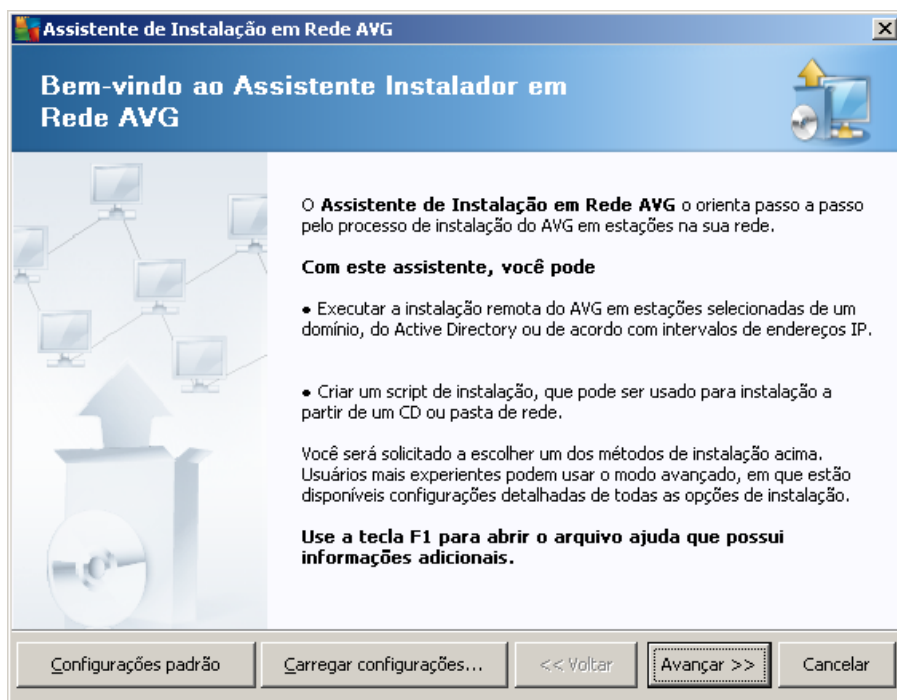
Assistente de Instalação em Rede AVG

Bem-vindo ao Assistente Instalador em Rede AVG

O **Assistente de Instalação em Rede AVG** o orienta passo a passo pelo processo de instalação do AVG em estações na sua rede.

**Com este assistente, você pode**

• Executar a instalação remota do AVG em estações selecionadas de um domínio, do Active Directory ou de acordo com intervalos de endereços IP.

• Criar um script de instalação, que pode ser usado para instalação a partir de um CD ou pasta de rede.

Você será solicitado a escolher um dos métodos de instalação acima. Usuários mais experientes podem usar o modo avançado, em que estão disponíveis configurações detalhadas de todas as opções de instalação.

**Use a tecla F1 para abrir o arquivo ajuda que possui informações adicionais.**

Configurações padrão | Carregar configurações... | << Voltar | Avançar >> | Cancelar